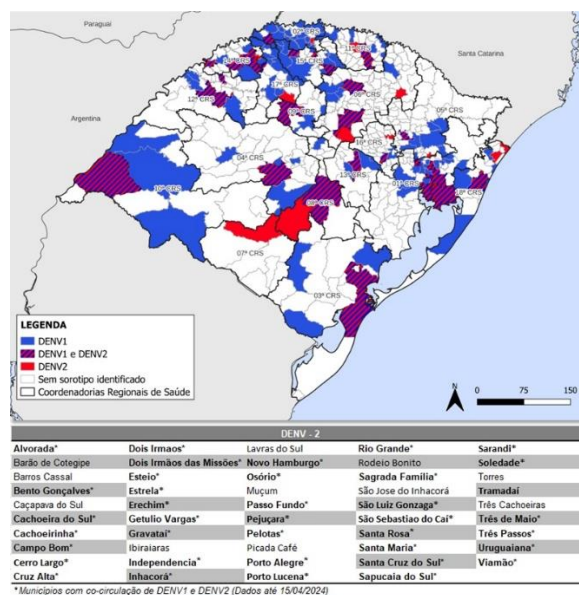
Paraguai

Santa Catarina

Argentina

02ª CRS
15ª CRS
11ª CRS
14ª CRS
17ª CRS
19ª CRS
12ª CRS
06ª CRS
09ª CRS
05ª CRS
16ª CRS
04ª CRS
13ª CRS
10ª CRS
08ª CRS
01ª CRS
18ª CRS
07ª CRS
03ª CRS

LEGENDA
DENV1
DENV1 e DENV2
DENV2
Sem sorotipo identificado
Coordenadorias Regionais de Saúde

N

0 75 150

DENV - 2

| | | | | |
|---|---|---|---|---|
| Alvorada* | Dois Irmaos* | Lavras do Sul | Rio Grande* | Sarandi* |
| Barão de Cotegipe | Dois Irmãos das Missões* | Novo Hamburgo* | Rodeio Bonito | Soledade* |
| Barros Cassal | Esteio* | Osório* | Sagrada Familia* | Torres |
| Bento Gonçalves* | Estrela* | Muçum | São Jose do Inhacorá | Tramadaí |
| Caçapava do Sul | Erechim* | Passo Fundo* | São Luiz Gonzaga* | Três Cachoeiras |
| Cachoeira do Sul* | Getulio Vargas* | Pejuçara* | São Sebastiao do Caí* | Três de Maio* |
| Cachoeirinha* | Gravataí* | Pelotas* | Santa Rosa* | Três Passos* |
| Campo Bom* | Ibiraiaras | Picada Café | Santa Maria* | Uruguaiana* |
| Cerro Largo* | Independencia* | Porto Alegre* | Santa Cruz do Sul* | Viamão* |
| Cruz Alta* | Inhacorá* | Porto Lucena* | Sapucaia do Sul* | |

* Municípios com co-circulação de DENV1 e DENV2 (Dados até 15/04/2024)